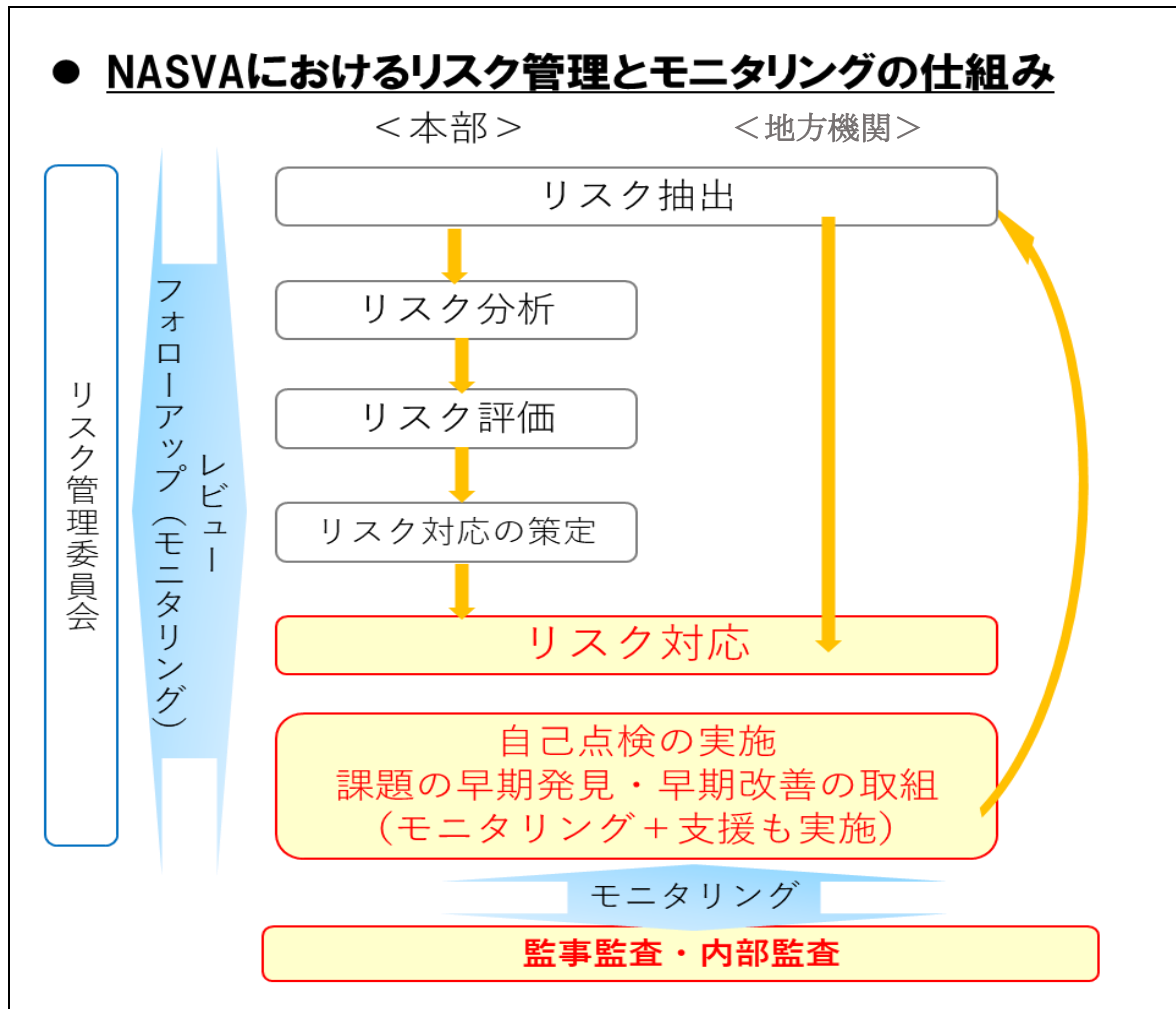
● NASVAにおけるリスク管理とモニタリングの仕組み

＜本部＞ ＜地方機関＞

リスク管理委員会

フォローアップ（モニタリング）
レビュー

リスク抽出

リスク分析

リスク評価

リスク対応の策定

リスク対応

自己点検の実施
課題の早期発見・早期改善の取組
（モニタリング＋支援も実施）

モニタリング

監事監査・内部監査